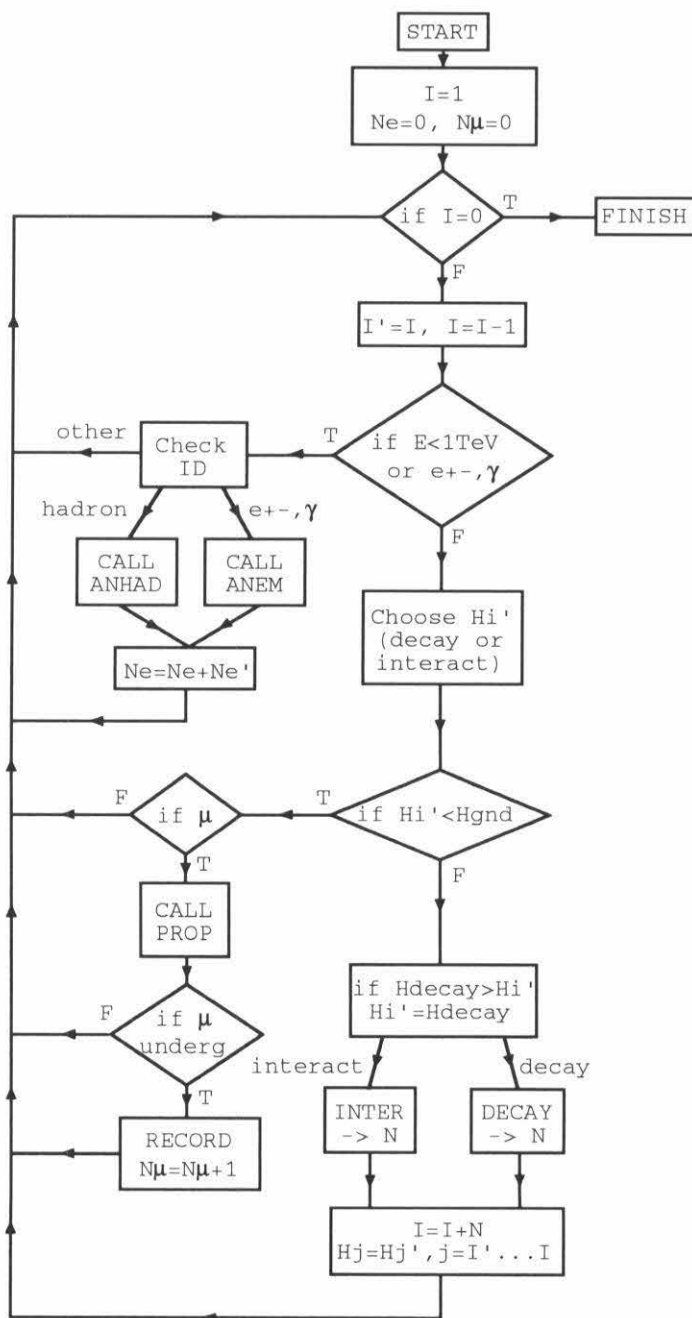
START

I=1
Ne=0, N$\mu$=0

if I=0

T

FINISH

F

I'=I, I=I-1

other

Check ID

T

if E<1TeV or e+-,$\gamma$

hadron

e+-,$\gamma$

CALL ANHAD

CALL ANEM

F

Ne=Ne+Ne'

Choose Hi' (decay or interact)

F

if $\mu$

T

if Hi'<Hgnd

T

F

CALL PROP

F

if $\mu$ underg

if Hdecay>Hi'
Hi'=Hdecay

interact

decay

T

RECORD
N$\mu$=N$\mu$+1

INTER -> N

DECAY -> N

I=I+N
Hj=Hj',j=I'...I